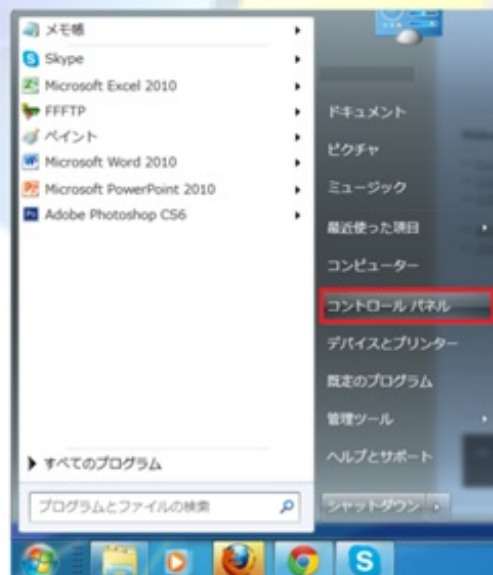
メモ帳
Skype
Microsoft Excel 2010
FFFTP
ペイント
Microsoft Word 2010
Microsoft PowerPoint 2010
Adobe Photoshop CS6

すべてのプログラム

プログラムとファイルの検索

ドキュメント
ピクチャ
ミュージック
最近使った項目
コンピューター
コントロール パネル
デバイスとプリンター
既定のプログラム
管理ツール
ヘルプとサポート
シャットダウン